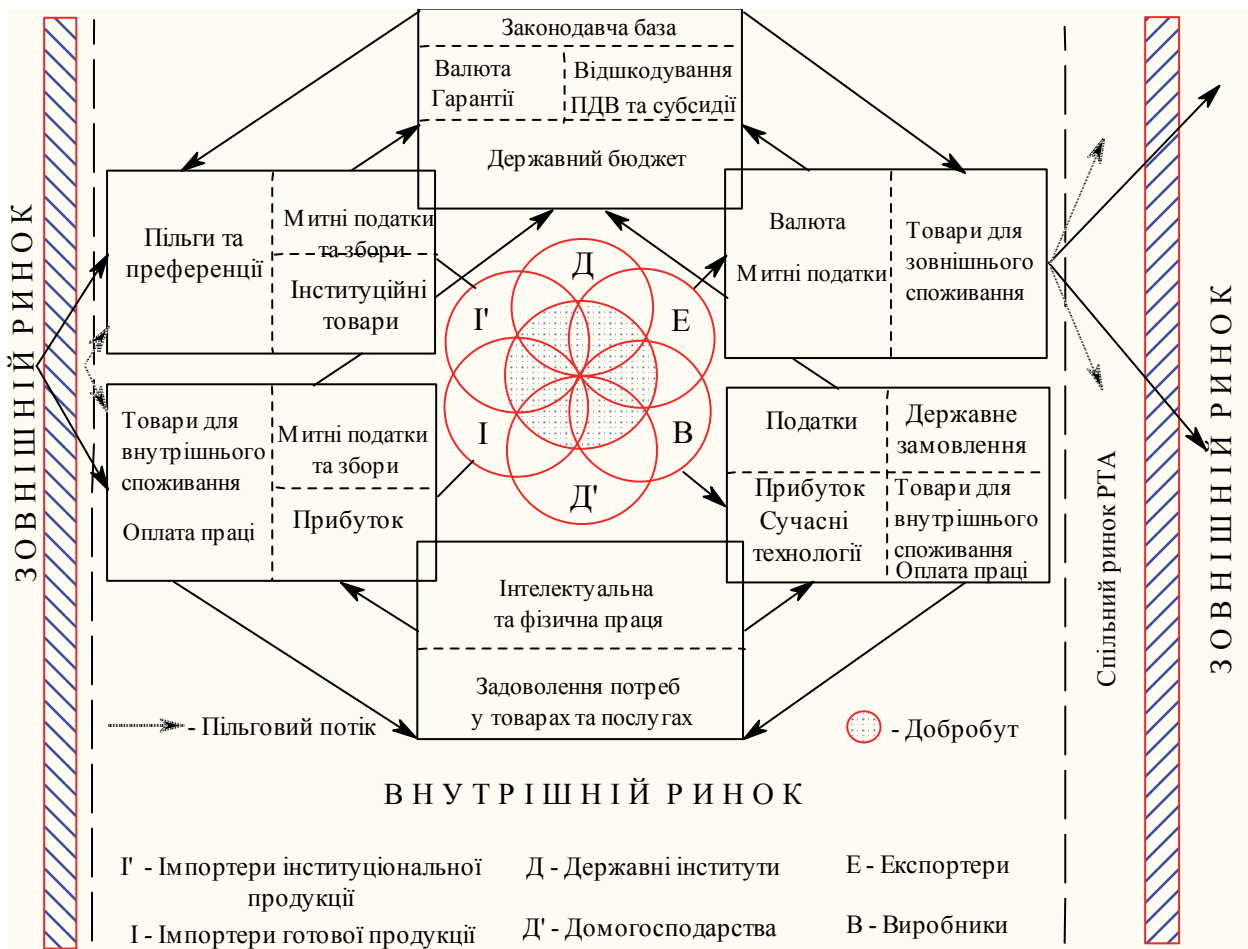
ЗОВНІШНІЙ РИНОК

Законодавча база

Валюта Гарантії

Відшкодування ПДВ та субсидії

Державний бюджет

Пільги та преференції

Митні податки та збори

Інституційні товари

Д

І'

Е

І

В

Д'

Валюта

Митні податки

Товари для зовнішнього споживання

Товари для внутрішнього споживання

Оплата праці

Митні податки та збори

Прибуток

Податки

Державне замовлення

Прибуток Сучасні технології

Товари для внутрішнього споживання

Оплата праці

Інтелектуальна та фізична праця

Задоволення потреб у товарах та послугах

- Пільговий потік

- Добробут

Спільний ринок РТА

ЗОВНІШНІЙ РИНОК

ВНУТРІШНІЙ РИНОК

І' - Імпортери інституціональної продукції

І - Імпортери готової продукції

Д - Державні інститути

Д' - Домогосподарства

Е - Експортери

В - Виробники